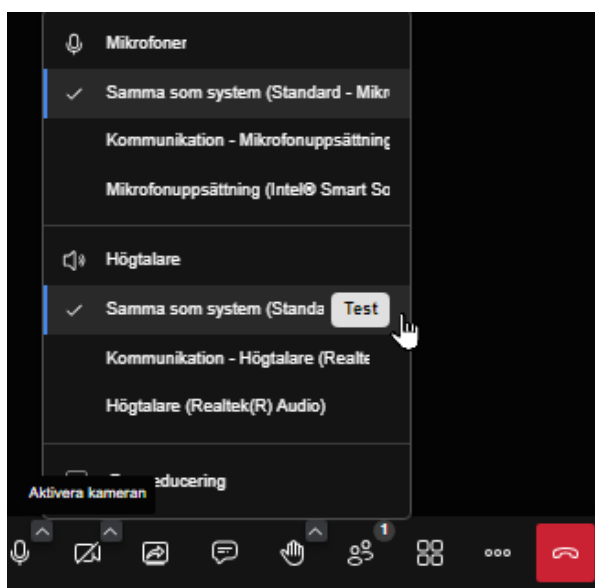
Mikrofoner

Samma som system (Standard - Mikr

Kommunikation - Mikrofonuppsättning

Mikrofonuppsättning (Intel® Smart So

Högtalare

Samma som system (Standa

Test

Kommunikation - Högtalare (Realte

Högtalare (Realtek(R) Audio)

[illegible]educering

Aktivera kameran

1

ooo